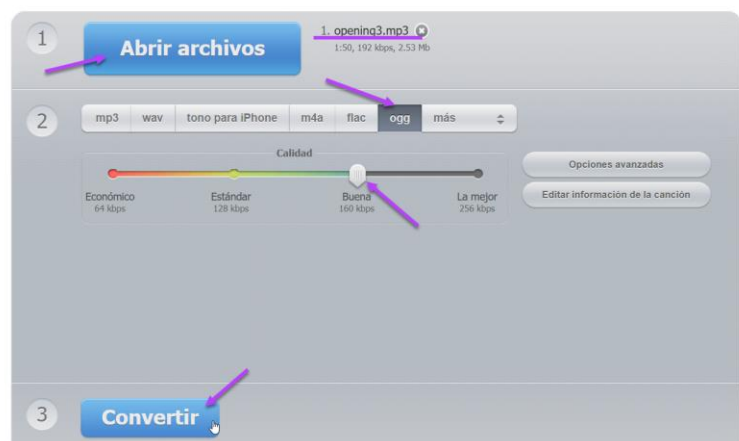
1

Abrir archivos

1. opening3.mp3
1:50, 192 kbps, 2.53 Mb

2

mp3 | wav | tono para iPhone | m4a | flac | ogg | más

Calidad

Económico
64 kbps

Estándar
128 kbps

Buena
160 kbps

La mejor
256 kbps

Opciones avanzadas

Editar información de la canción

3

Convertir